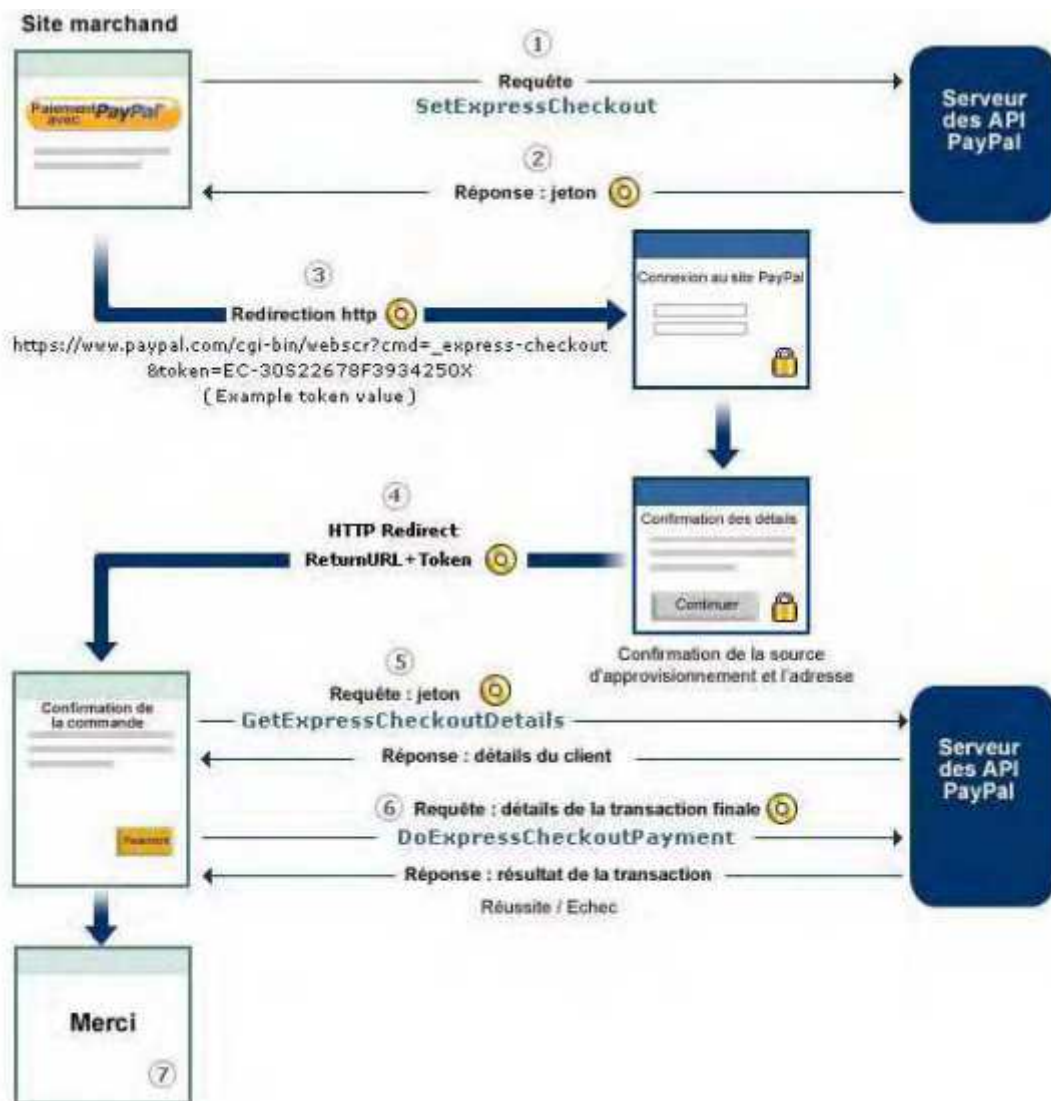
Site marchand

Paiement avec PayPal

1
Requête
SetExpressCheckout

Serveur des API PayPal

2
Réponse : jeton

3
Redirection http
https://www.paypal.com/cgi-bin/webscr?cmd=_express-checkout &token=EC-30S22678F3934250X
( Example token value )

Connexion au site PayPal

4
HTTP Redirect
ReturnURL + Token

Confirmation des détails
Continuer

Confirmation de la source d'approvisionnement et l'adresse

Confirmation de la commande

5
Requête : jeton
GetExpressCheckoutDetails
Réponse : détails du client

Serveur des API PayPal

6 Requête : détails de la transaction finale
DoExpressCheckoutPayment
Réponse : résultat de la transaction
Réussite / Echec

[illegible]

Merci
7